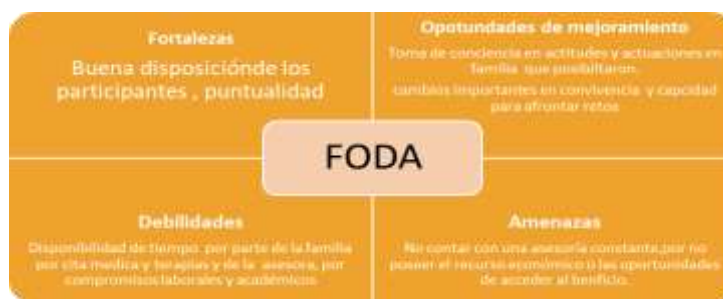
Fortalezas

Buena disposicióndе los participantes , puntualidad

Opotundades de mejoramiento

Toma de conciencia en actitudes y actuaciones en familia que posibilitaron.

cambios importantes en convivencia y capcidad para afrontar retos

FODA

Debilidades

Disponibilidad de tiempo por parte de la familia por cita medica y terapias y de la asesora, por compromisos laborales y académicos

Amenazas

No contar con una asesoría constante,por no poseer el recurso económico o las oportunidades de acceder al benficio.